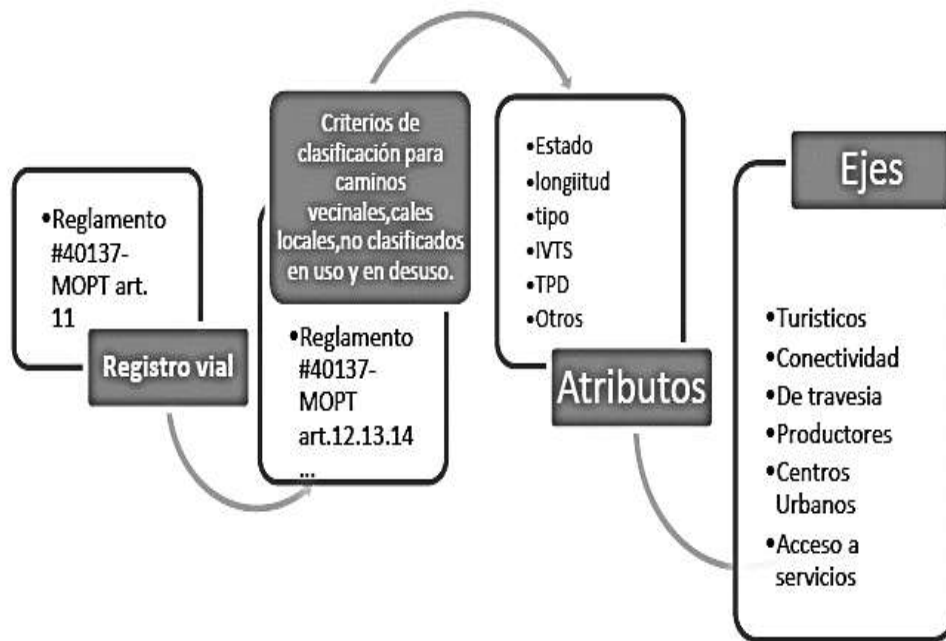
•Reglamento #40137-MOPT art. 11

Registro vial

Criterios de clasificación para caminos vecinales,cales locales,no clasificados en uso y en desuso.

•Reglamento #40137-MOPT art.12.13.14 ...

•Estado
•longiitud
•tipo
•IVTS
•TPD
•Otros

Atributos

Ejes

•Turisticos
•Conectividad
•De travesia
•Productores
•Centros Urbanos
•Acceso a servicios